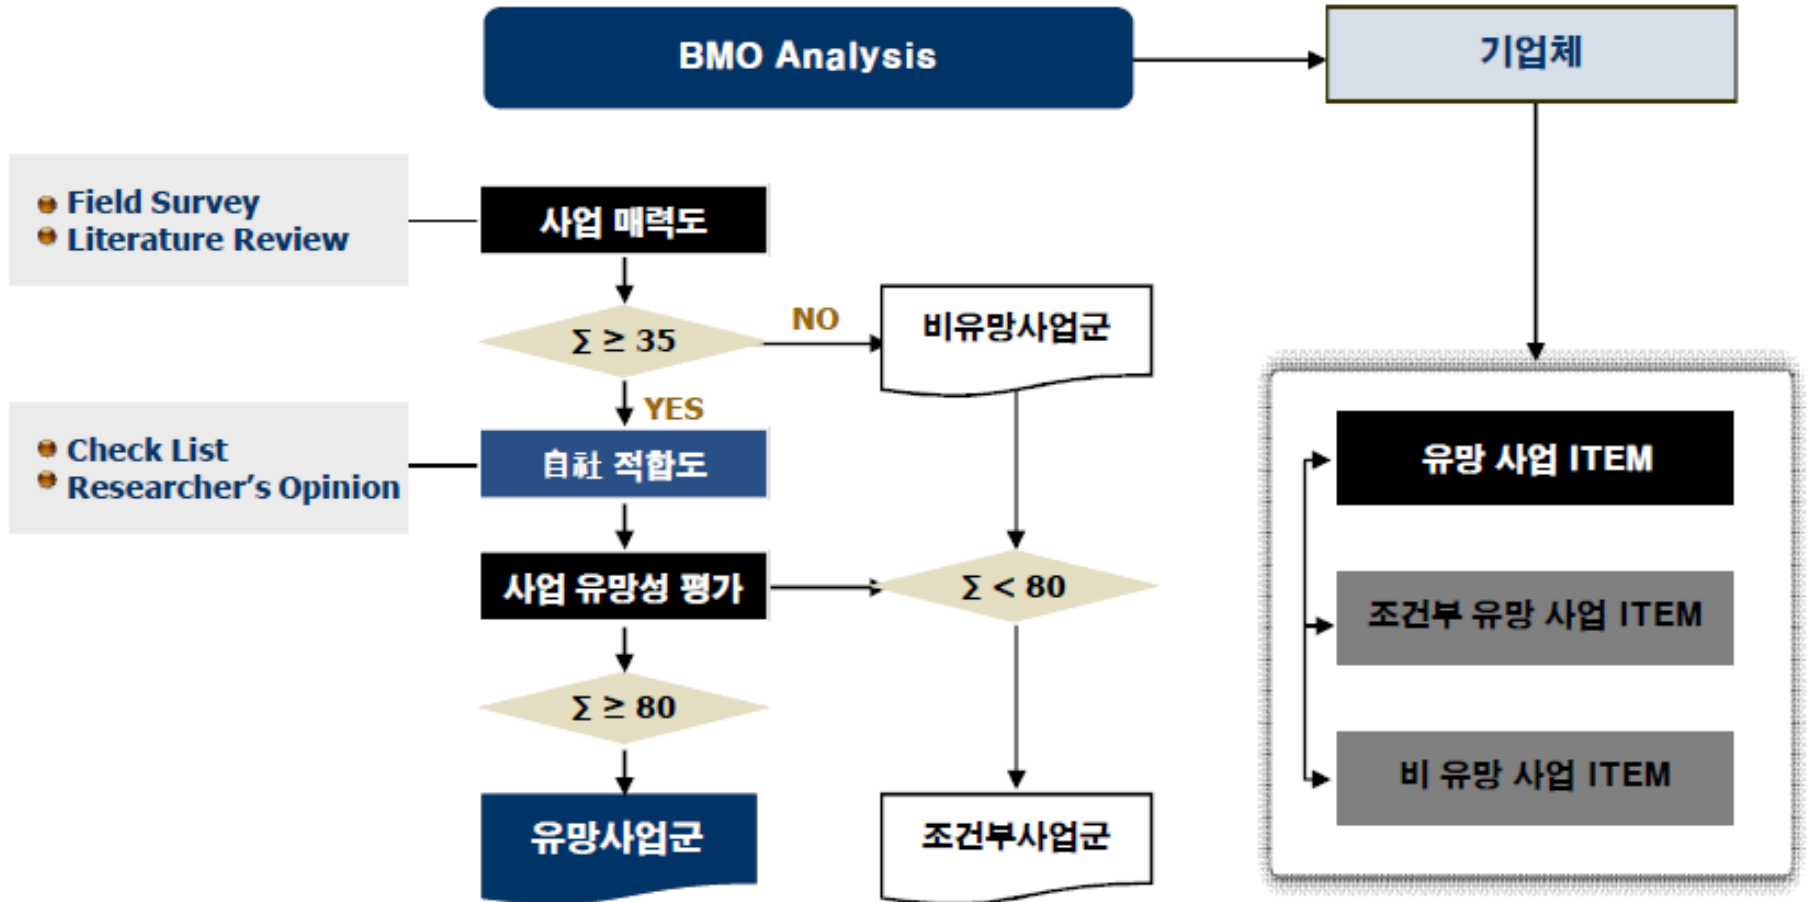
BMO Analysis

기업체

Field Survey
Literature Review

사업 매력도

$\Sigma \geq 35$

NO

비유망사업군

YES

Check List
Researcher's Opinion

自社 적합도

사업 유망성 평가

$\Sigma < 80$

$\Sigma \geq 80$

유망사업군

조건부사업군

유망 사업 ITEM

조건부 유망 사업 ITEM

비 유망 사업 ITEM